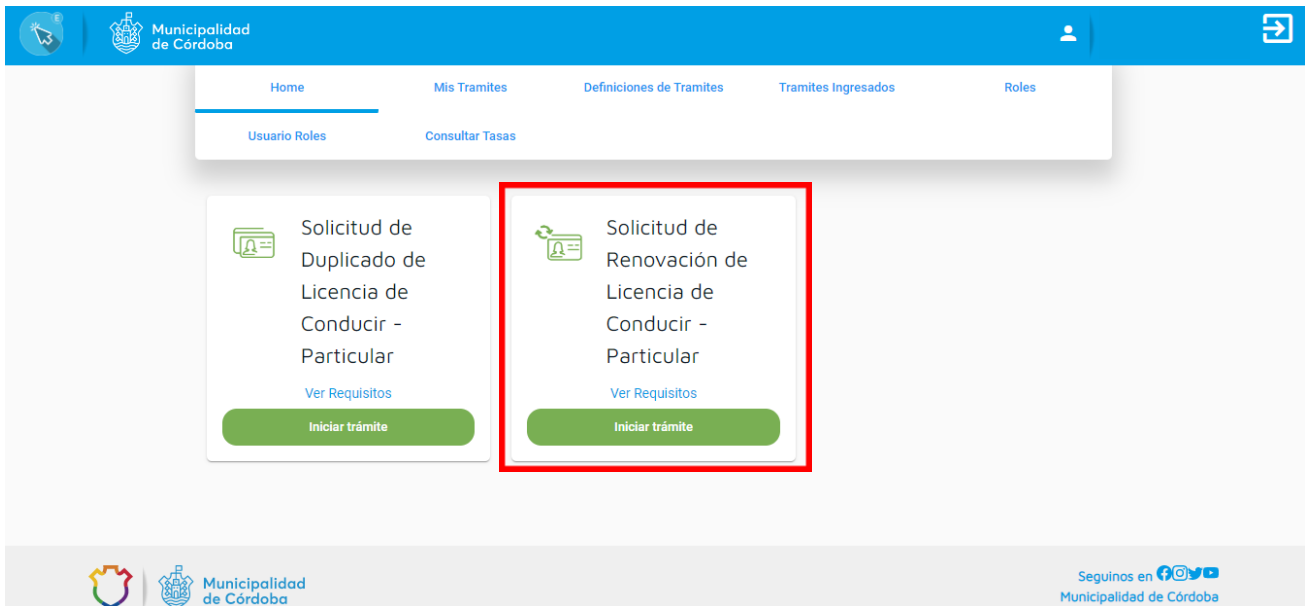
Municipalidad de Córdoba

Home
Mis Tramites
Definiciones de Tramites
Tramites Ingresados
Roles
Usuario Roles
Consultar Tasas

Solicitud de Duplicado de Licencia de Conducir - Particular

Ver Requisitos

Iniciar trámite

Solicitud de Renovación de Licencia de Conducir - Particular

Ver Requisitos

Iniciar trámite

Municipalidad de Córdoba

Seguinos en

Municipalidad de Córdoba